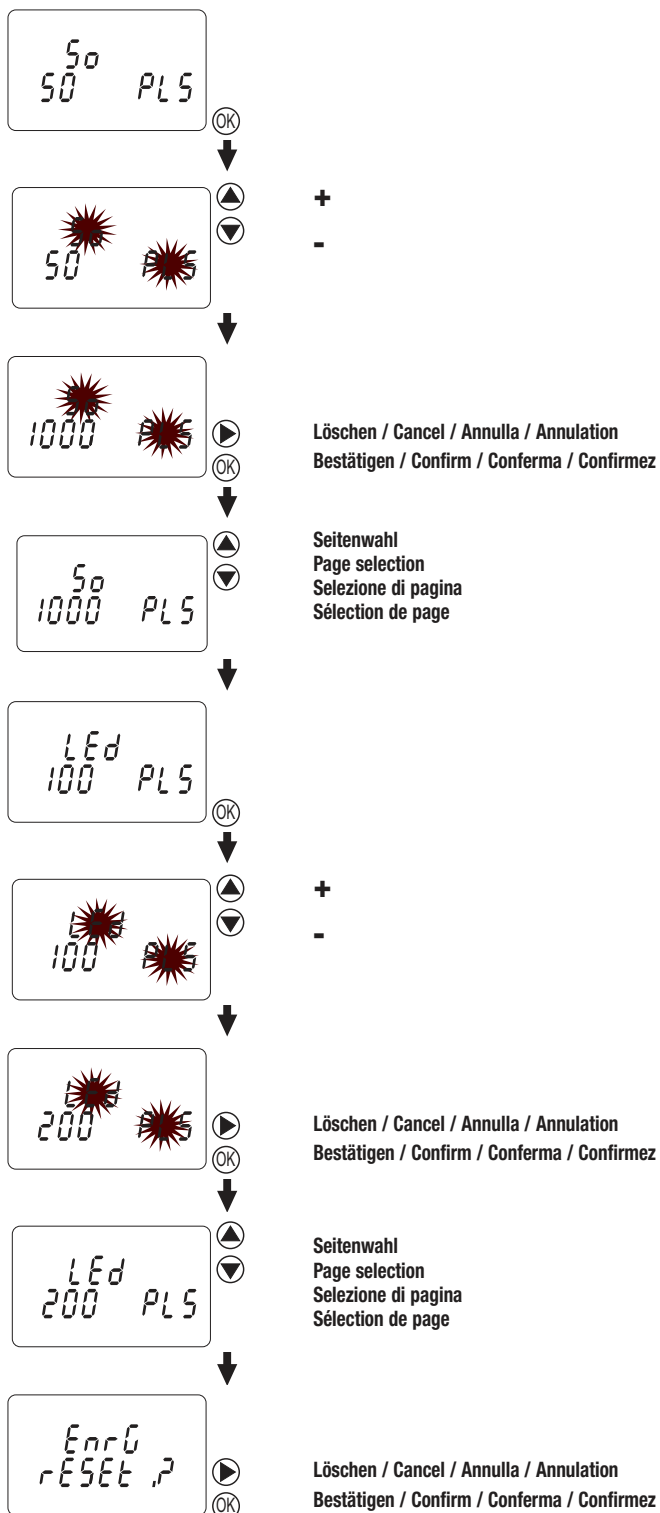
So
50 PLS
OK

+
-
50

1000
Löschen / Cancel / Annulla / Annulation
OK
Bestätigen / Confirm / Conferma / Confirmez

So
1000 PLS
Seitenwahl
Page selection
Selezione di pagina
Sélection de page

LEd
100 PLS
OK

+
-
100

200
Löschen / Cancel / Annulla / Annulation
OK
Bestätigen / Confirm / Conferma / Confirmez

LEd
200 PLS
Seitenwahl
Page selection
Selezione di pagina
Sélection de page

EnrG
rESEt ?
Löschen / Cancel / Annulla / Annulation
OK
Bestätigen / Confirm / Conferma / Confirmez